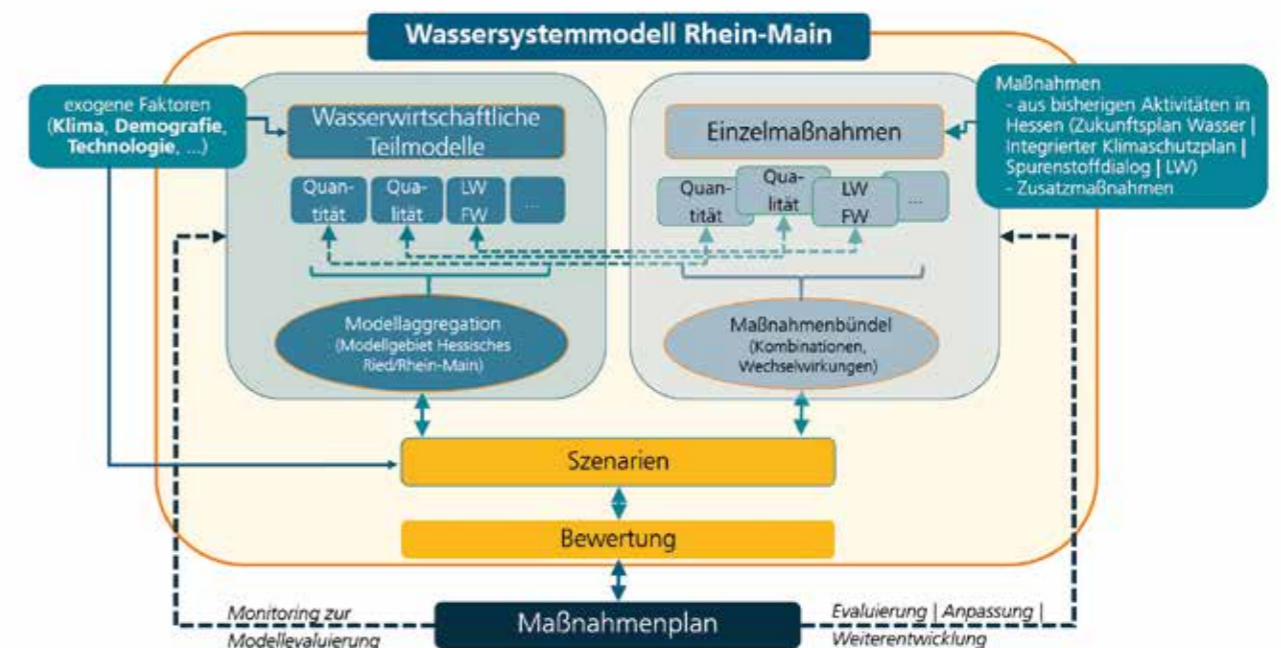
Wassersystemmodell Rhein-Main

exogene Faktoren (**Klima**, **Demografie**, **Technologie**, ...)

Wasserwirtschaftliche Teilmodelle

Quantität

Qualität

LW FW

...

Modellaggregation (Modellgebiet Hessisches Ried/Rhein-Main)

Einzelmaßnahmen

Quantität

Qualität

LW FW

...

Maßnahmenbündel (Kombinationen, Wechselwirkungen)

Maßnahmen
- aus bisherigen Aktivitäten in Hessen (Zukunftsplan Wasser | Integrierter Klimaschutzplan | Spurenstoffdialog | LW)
- Zusatzmaßnahmen

Szenarien

Bewertung

Monitoring zur Modellevaluierung

Maßnahmenplan

Evaluierung | Anpassung | Weiterentwicklung